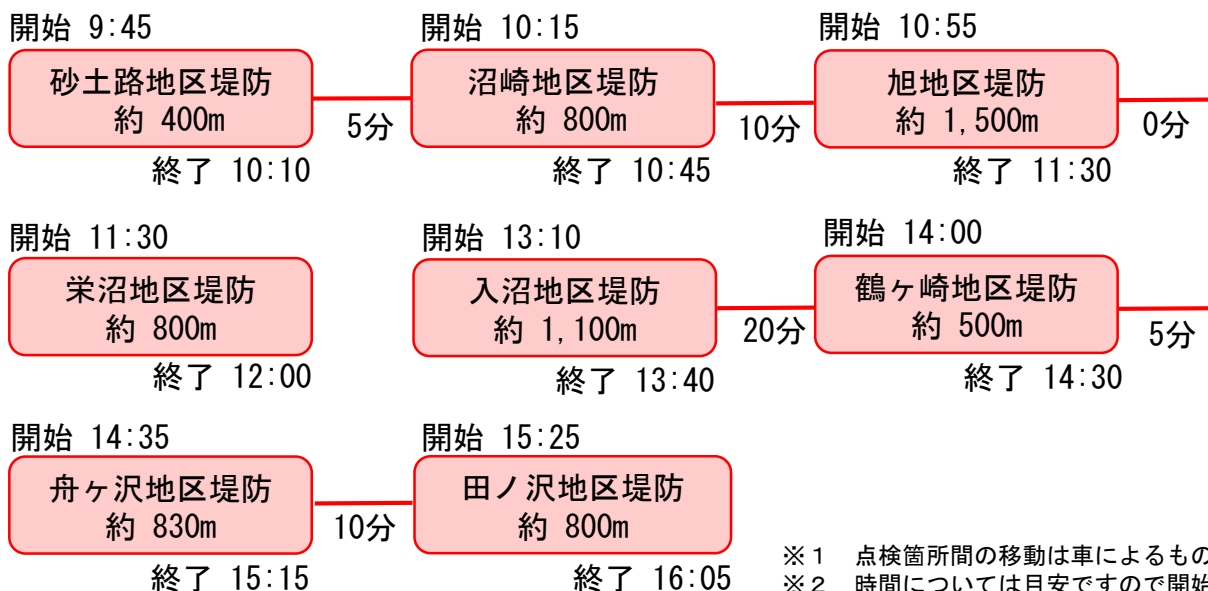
開始 9:45

砂土路地区堤防
約 400m

終了 10:10

5分

開始 10:15

沼崎地区堤防
約 800m

終了 10:45

10分

開始 10:55

旭地区堤防
約 1,500m

終了 11:30

0分

開始 11:30

栄沼地区堤防
約 800m

終了 12:00

開始 13:10

入沼地区堤防
約 1,100m

終了 13:40

20分

開始 14:00

鶴ヶ崎地区堤防
約 500m

終了 14:30

5分

開始 14:35

舟ヶ沢地区堤防
約 830m

終了 15:15

10分

開始 15:25

田ノ沢地区堤防
約 800m

終了 16:05

※1 点検箇所間の移動は車によるもの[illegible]
※2 時間については目安ですので開始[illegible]